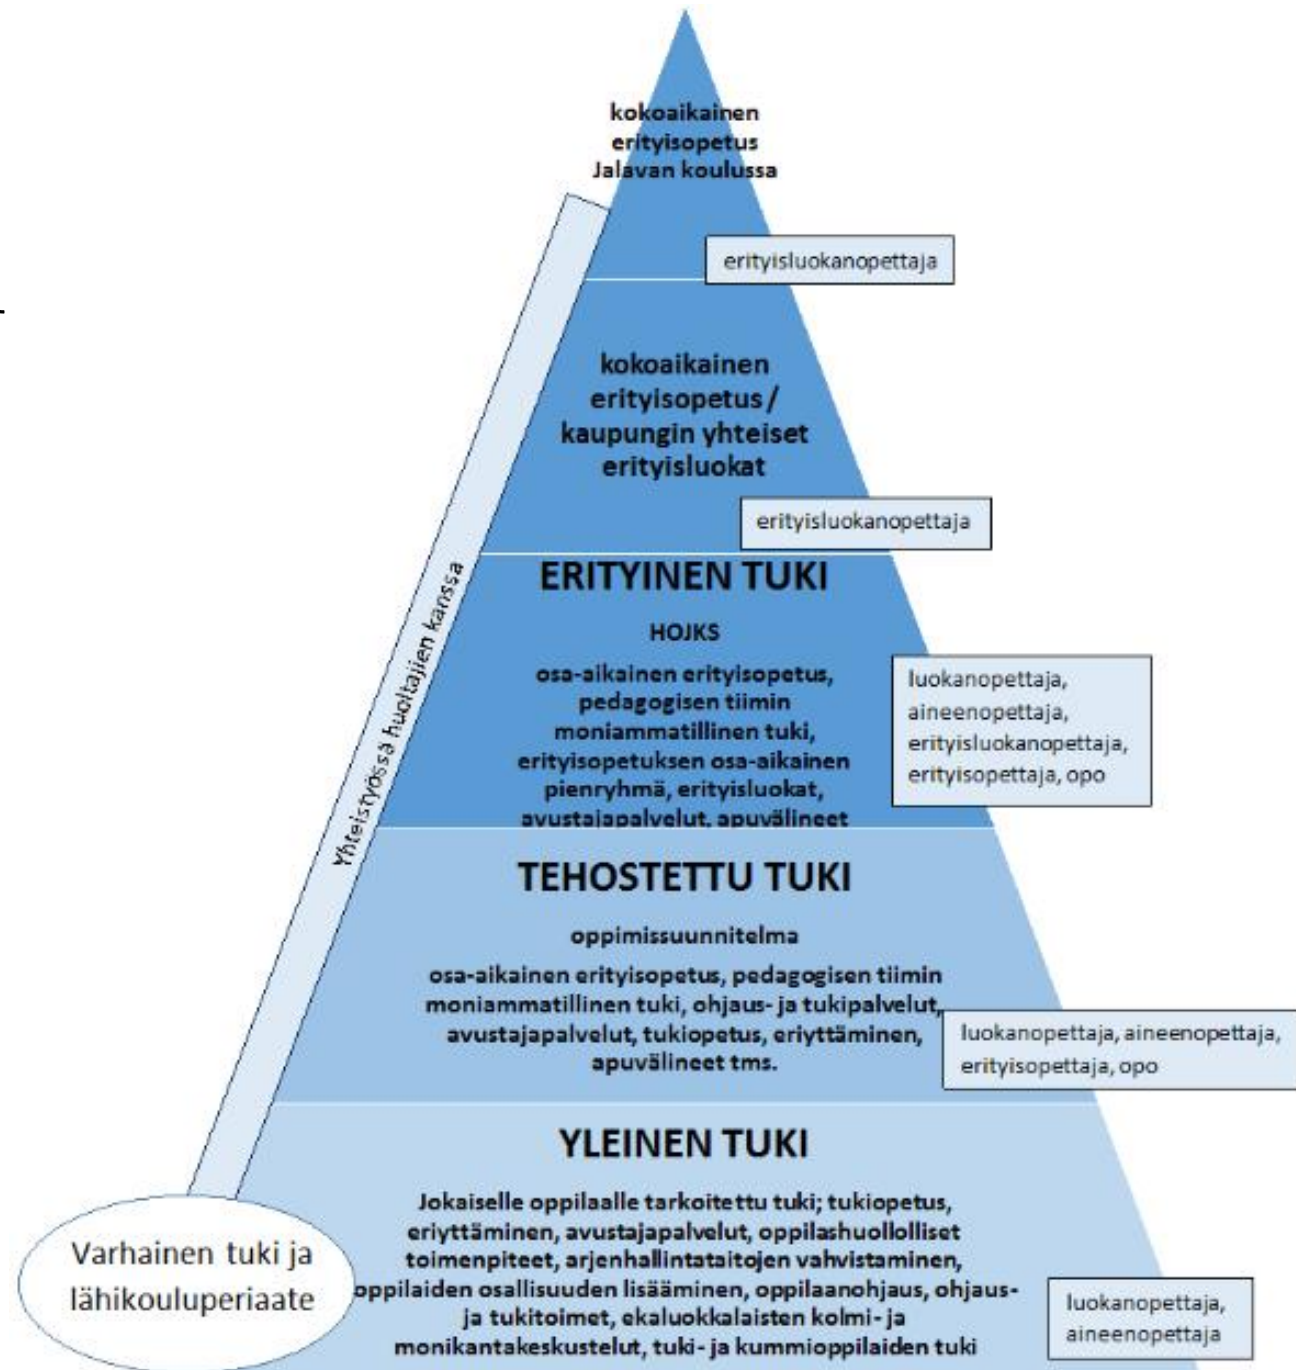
kokoaikainen erityisopetus Jalavan koulussa

erityisluokanopettaja

kokoaikainen erityisopetus / kaupungin yhteiset erityisluokat

erityisluokanopettaja

ERITYINEN TUKI

HOJKS

osa-aikainen erityisopetus, pedagogisen tiimin moniammatillinen tuki, erityisopetuksen osa-aikainen pienryhmä, erityisluokat, avustajapalvelut, apuvälineet

luokanopettaja, aineenopettaja, erityisluokanopettaja, erityisopettaja, opo

Yhteistyössä huoltajien kanssa

TEHOSTETTU TUKI

oppimissuunnitelma

osa-aikainen erityisopetus, pedagogisen tiimin moniammatillinen tuki, ohjaus- ja tukipalvelut, avustajapalvelut, tukiopetus, eriyttäminen, apuvälineet tms.

luokanopettaja, aineenopettaja, erityisopettaja, opo

YLEINEN TUKI

Jokaiselle oppilaalle tarkoitettu tuki; tukiopetus, eriyttäminen, avustajapalvelut, oppilashuollolliset toimenpiteet, arjenhallintataitojen vahvistaminen, oppilaiden osallisuuden lisääminen, oppilaanohjaus, ohjaus- ja tukitoimet, ekaluokkalaisten kolmi- ja monikantakeskustelut, tuki- ja kummioppilaiden tuki

Varhainen tuki ja lähikouluperiaate

luokanopettaja, aineenopettaja